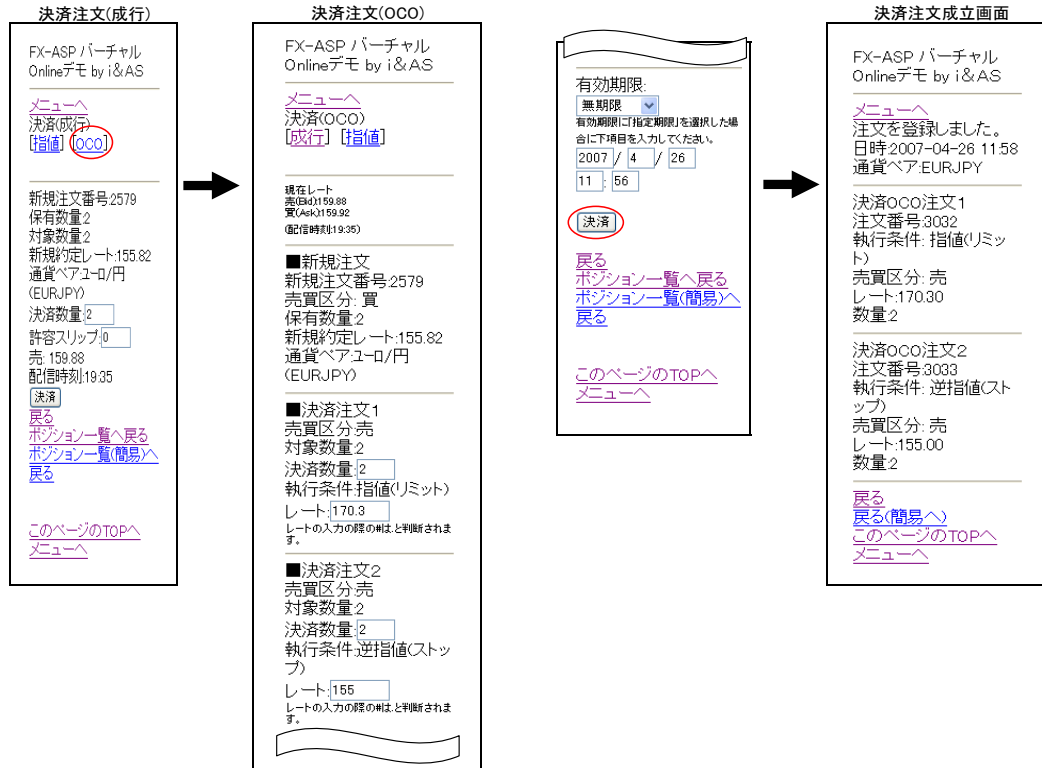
決済注文(成行)

FX-ASP バーチャル Onlineデモ by i&AS

メニューへ
決済(成行)
[指値] [OCO]

新規注文番号:2579
保有数量:2
対象数量:2
新規約定レート:155.82
通貨ペア:ユーロ/円 (EURJPY)
決済数量: 2
許容スリップ: 0
売: 159.88
配信時刻:19:35
決済
戻る
ポジション一覧へ戻る
ポジション一覧(簡易)へ戻る

このページのTOPへ
メニューへ

決済注文(OCO)

FX-ASP バーチャル Onlineデモ by i&AS

メニューへ
決済(OCO)
[成行] [指値]

現在レート
売(Bid)159.88
買(Ask)159.92
(配信時刻19:35)

■新規注文
新規注文番号:2579
売買区分: 買
保有数量:2
新規約定レート:155.82
通貨ペア:ユーロ/円 (EURJPY)

■決済注文1
売買区分:売
対象数量:2
決済数量: 2
執行条件:指値(リミット)
レート: 170.3
レートの入力の際の#は.と判断されます。

■決済注文2
売買区分:売
対象数量:2
決済数量: 2
執行条件:逆指値(ストップ)
レート: 155
レートの入力の際の#は.と判断されます。

有効期限:
無期限
有効期限に「指定期限」を選択した場合に下項目を入力してください。
2007 / 4 / 26
11 : 56
決済
戻る
ポジション一覧へ戻る
ポジション一覧(簡易)へ戻る

このページのTOPへ
メニューへ

決済注文成立画面

FX-ASP バーチャル Onlineデモ by i&AS

メニューへ
注文を登録しました。
日時2007-04-26 11:58
通貨ペア:EURJPY

決済OCO注文1
注文番号:3032
執行条件: 指値(リミット)
売買区分: 売
レート:170.30
数量:2

決済OCO注文2
注文番号:3033
執行条件: 逆指値(ストップ)
売買区分: 売
レート:155.00
数量:2

戻る
戻る(簡易へ)
このページのTOPへ
メニューへ